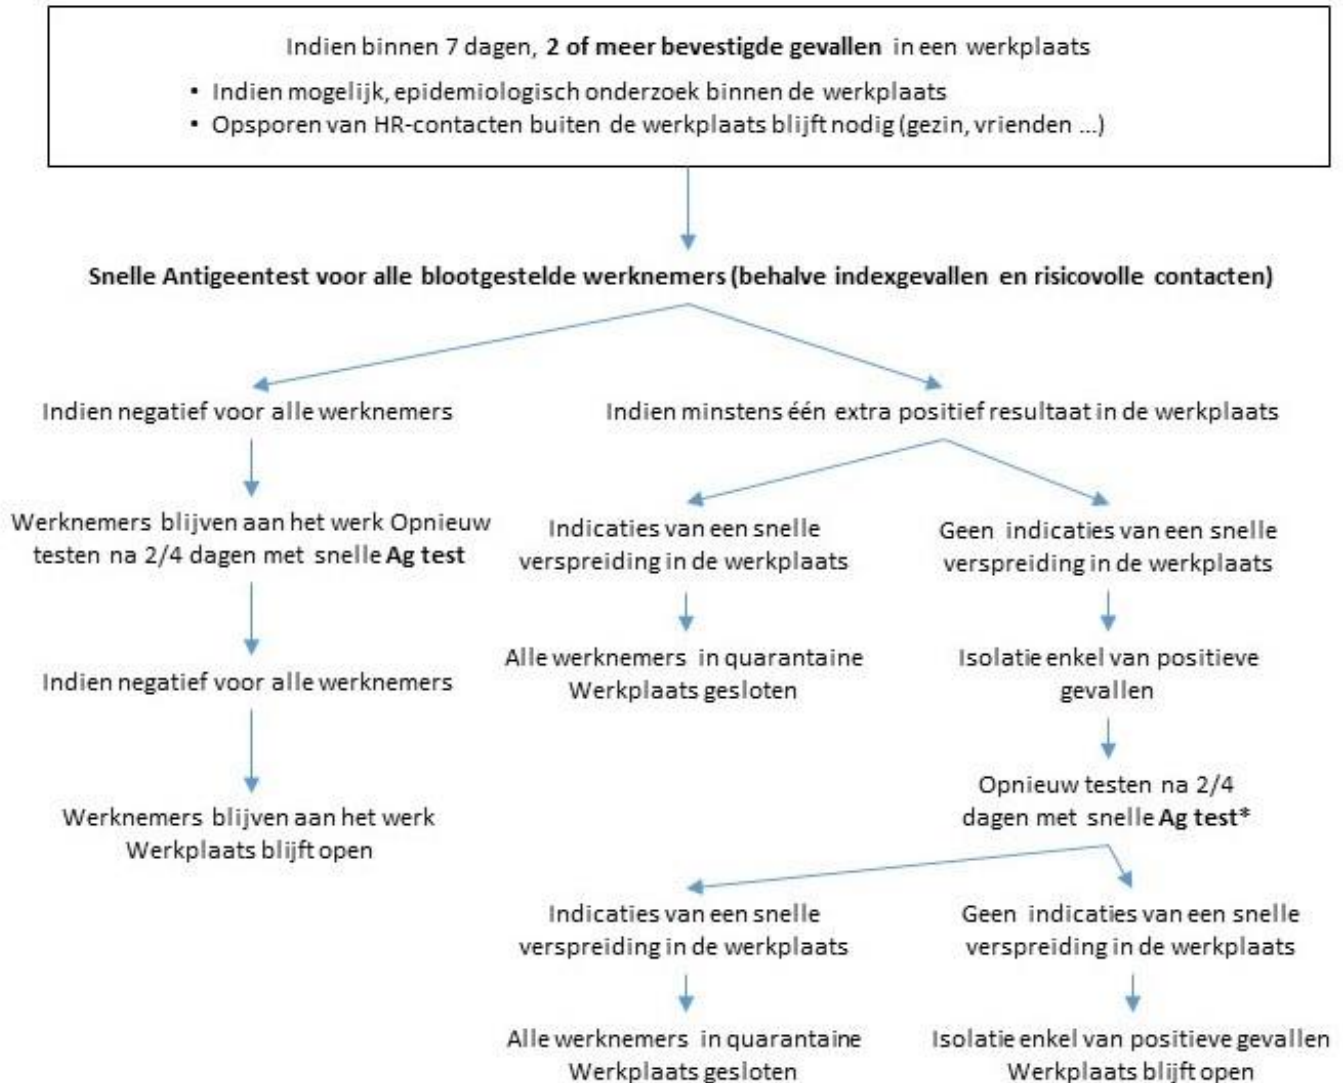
Indien binnen 7 dagen, **2 of meer bevestigde gevallen** in een werkplaats

• Indien mogelijk, epidemiologisch onderzoek binnen de werkplaats
• Opsporen van HR-contacten buiten de werkplaats blijft nodig (gezin, vrienden ...)

**Snelle Antigeentest voor alle blootgestelde werknemers (behalve indexgevallen en risicovolle contacten)**

Indien negatief voor alle werknemers

Werknemers blijven aan het werk Opnieuw testen na 2/4 dagen met snelle **Ag test**

Indien negatief voor alle werknemers

Werknemers blijven aan het werk
Werkplaats blijft open

Indien minstens één extra positief resultaat in de werkplaats

Indicaties van een snelle verspreiding in de werkplaats

Alle werknemers in quarantaine
Werkplaats gesloten

Geen indicaties van een snelle verspreiding in de werkplaats

Isolatie enkel van positieve gevallen

Opnieuw testen na 2/4 dagen met snelle **Ag test***

Indicaties van een snelle verspreiding in de werkplaats

Alle werknemers in quarantaine
Werkplaats gesloten

Geen indicaties van een snelle verspreiding in de werkplaats

Isolatie enkel van positieve gevallen
Werkplaats blijft open